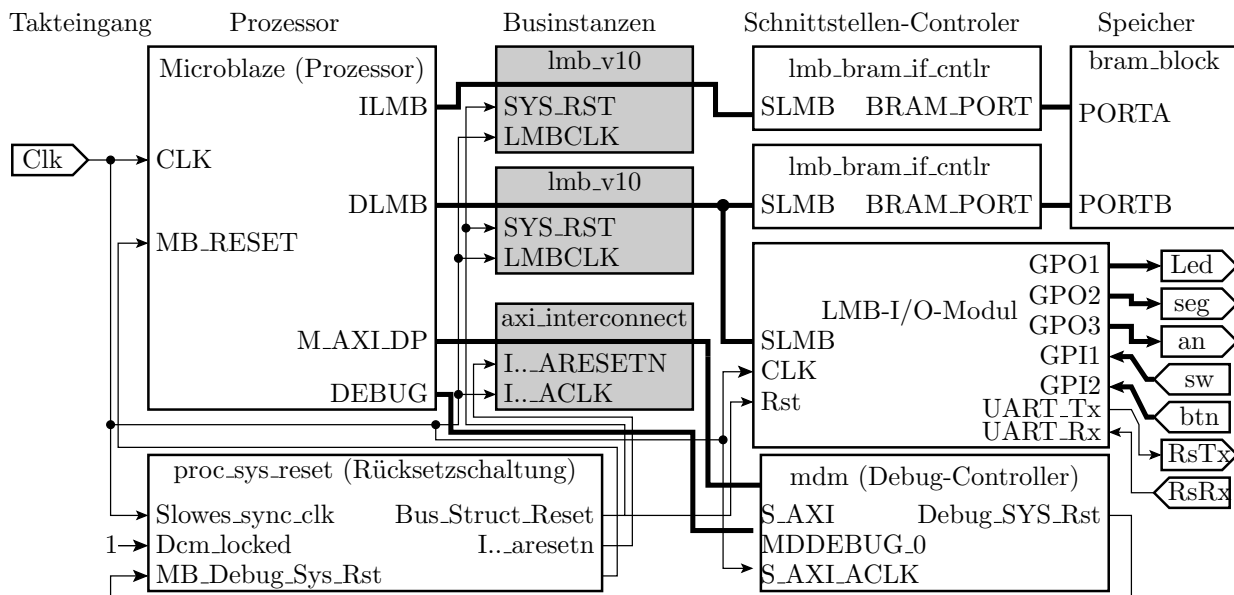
Takteingang
Prozessor
Businstanzen
Schnittstellen-Controler
Speicher

Microblaze (Prozessor)
ILMB
CLK
DLMB
MB_RESET
M_AXI_DP
DEBUG

Clk

lmb_v10
SYS_RST
LMBCLK

lmb_v10
SYS_RST
LMBCLK

axi_interconnect
I.._ARESETN
I.._ACLK

lmb_bram_if_cntlr
SLMB
BRAM_PORT

lmb_bram_if_cntlr
SLMB
BRAM_PORT

bram_block
PORTA
PORTB

LMB-I/O-Modul
SLMB
CLK
Rst
GPO1
GPO2
GPO3
GPI1
GPI2
UART_Tx
UART_Rx

Led
seg
an
sw
btn
RsTx
RsRx

proc_sys_reset (Rücksetzschaltung)
Slowes_sync_clk
Dcm_locked
MB_Debug_Sys_Rst
Bus_Struct_Reset
I.._aresetn
1

mdm (Debug-Controller)
S_AXI
MDDEBUG_0
S_AXI_ACLK
Debug_SYS_Rst